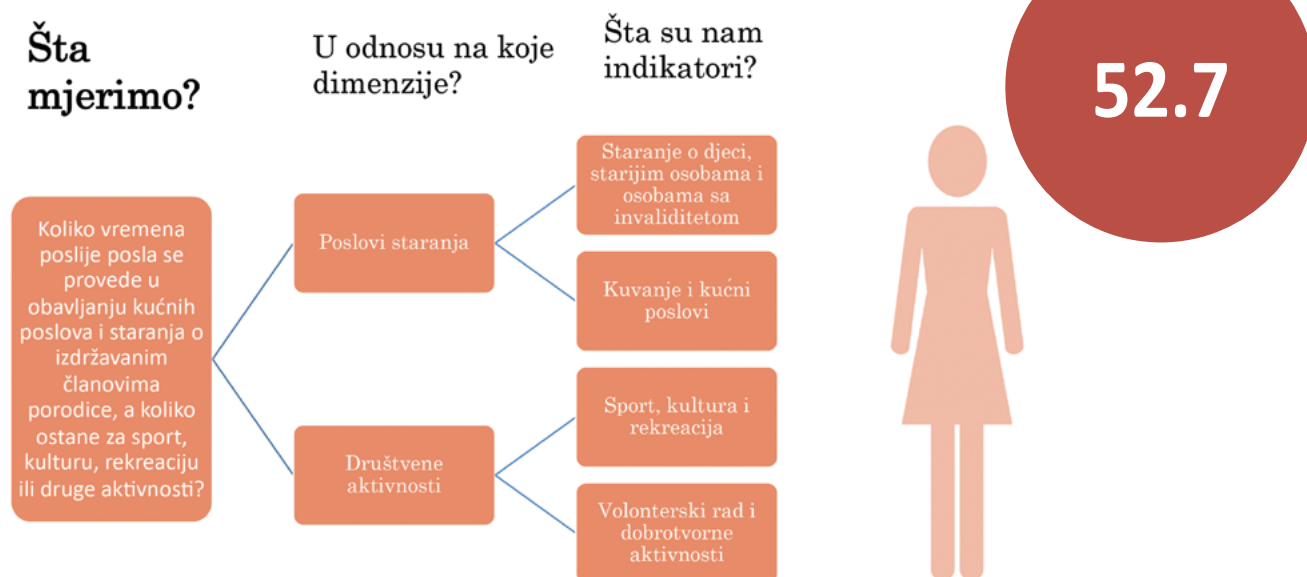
Šta mjerimo?

U odnosu na koje dimenzije?

Šta su nam indikatori?

52.7

Koliko vremena poslije posla se provede u obavljanju kućnih poslova i staranja o izdržavanim članovima porodice, a koliko ostane za sport, kulturu, rekreaciju ili druge aktivnosti?

Poslovi staranja

Staranje o djeci, starijim osobama i osobama sa invaliditetom

Kuvanje i kućni poslovi

Društvene aktivnosti

Sport, kultura i rekreacija

Volonterski rad i dobrotvorne aktivnosti